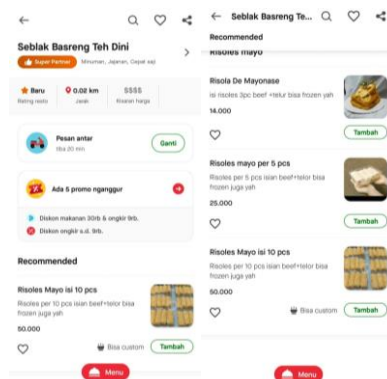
Seblak Basreng Teh Dini
Super Partner
Minuman, Jajanan, Cepat saji
Baru
Rating resto
0.02 km
Jarak
$$$$
Kisaran harga
Pesan antar
tiba 20 min
Ganti
Ada 5 promo nganggur
Diskon makanan 30rb & ongkir 9rb.
Diskon ongkir s.d. 9rb.
Recommended
Risoles Mayo isi 10 pcs
Risoles per 10 pcs isian beef+telur bisa frozen juga yah
50.000
Bisa custom
Tambah
Menu

Seblak Basreng Te...
Recommended
Risoles mayo
Risola De Mayonase
isi risoles 3pc beef +telur bisa frozen yah
14.000
Tambah
Risoles mayo per 5 pcs
Risoles per 5 pcs isian beef+telur bisa frozen juga yah
25.000
Tambah
Risoles Mayo isi 10 pcs
Risoles per 10 pcs isian beef+telur bisa frozen juga yah
50.000
Bisa custom
Tambah
Menu